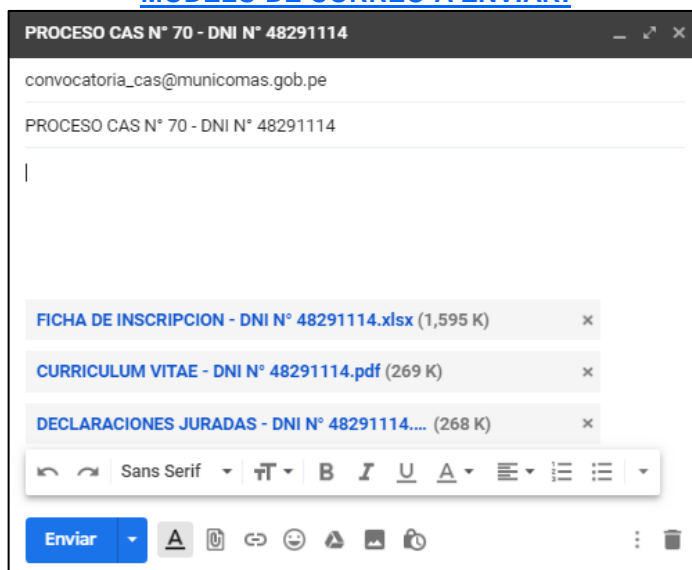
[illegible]

PROCESO CAS N° 70 - DNI N° 48291114

convocatoria_cas@municomas.gob.pe

PROCESO CAS N° 70 - DNI N° 48291114

FICHA DE INSCRIPCION - DNI N° 48291114.xlsx (1,595 K) ×

CURRICULUM VITAE - DNI N° 48291114.pdf (269 K) ×

DECLARACIONES JURADAS - DNI N° 48291114.... (268 K) ×

Sans Serif

Enviar